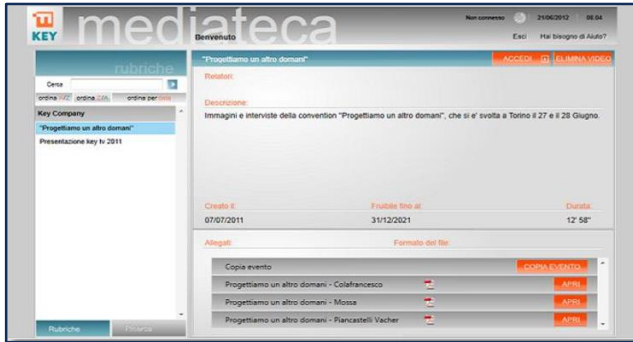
KEY mediateca

Benvenuto

Non connesso 21/06/2012 08:04

Esci Hai bisogno di Aiuto?

rubriche

Cerca

ordina A-Z ordina Z-A ordina per data

Key Company

"Progettiamo un altro domani"

Presentazione key tv 2011

Rubriche Ricerca

"Progettiamo un altro domani"

ACCEDI ELIMINA VIDEO

Relatori:

Descrizione:

Immagini e interviste della convention "Progettiamo un altro domani", che si e' svolta a Torino il 27 e il 28 Giugno.

Creato il: 07/07/2011

Fruibile fino al: 31/12/2021

Durata: 12' 58"

Allegati:

Formato del file:

Copia evento COPIA EVENTO

Progettiamo un altro domani - Colafrancesco APRI

Progettiamo un altro domani - Mossa APRI

Progettiamo un altro domani - Piancastelli Vacher APRI